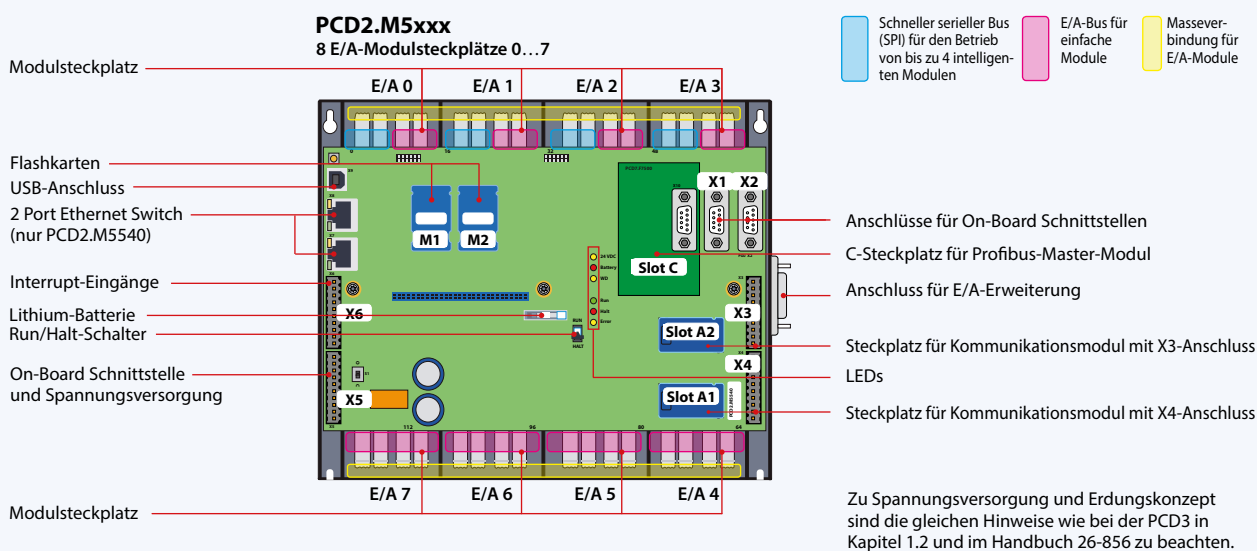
PCD2.M5xxx
8 E/A-Modulsteckplätze 0…7

Schneller serieller Bus (SPI) für den Betrieb von bis zu 4 intelligenten Modulen

E/A-Bus für einfache Module

Masseverbindung für E/A-Module

Modulsteckplatz

E/A 0
E/A 1
E/A 2
E/A 3

0
16
32
48

Flashkarten
USB-Anschluss
2 Port Ethernet Switch (nur PCD2.M5540)
Interrupt-Eingänge
Lithium-Batterie
Run/Halt-Schalter
On-Board Schnittstelle und Spannungsversorgung

M1
M2
X6
X5
Slot C
X1
X2
X3
X4
Slot A2
Slot A1

24 VDC
Battery
WD
Run
Halt
Error
RUN
HALT

Anschlüsse für On-Board Schnittstellen
C-Steckplatz für Profibus-Master-Modul
Anschluss für E/A-Erweiterung
Steckplatz für Kommunikationsmodul mit X3-Anschluss
LEDs
Steckplatz für Kommunikationsmodul mit X4-Anschluss

112
96
80
64

E/A 7
E/A 6
E/A 5
E/A 4

Modulsteckplatz

Zu Spannungsversorgung und Erdungskonzept sind die gleichen Hinweise wie bei der PCD3 in Kapitel 1.2 und im Handbuch 26-856 zu beachten.